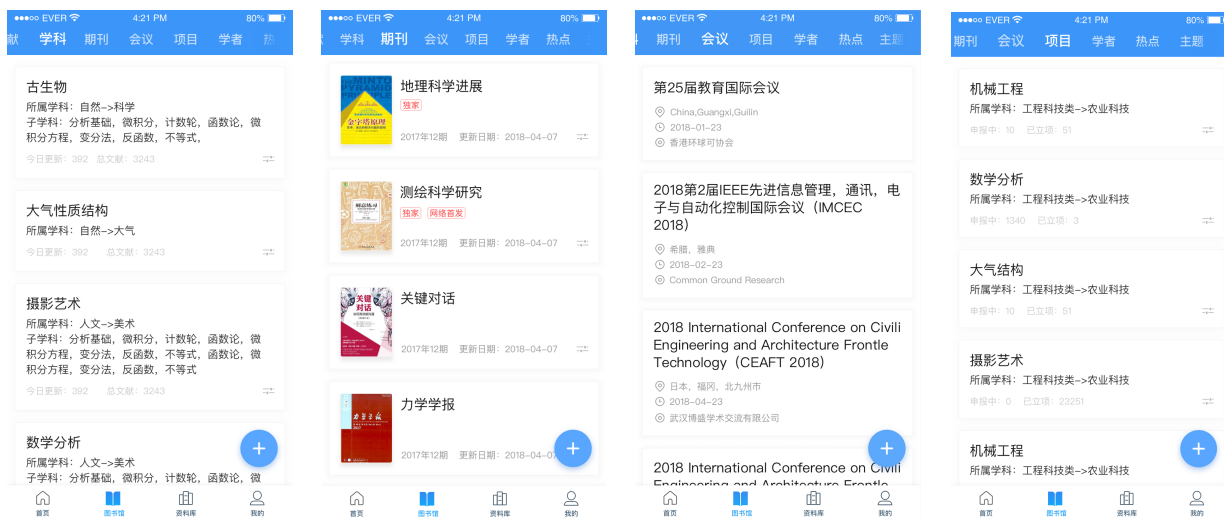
●●●○○ EVER 4:21 PM 80%

献 学科 期刊 会议 项目 学者 热

古生物
所属学科：自然->科学
子学科：分析基础，微积分，计数轮，函数论，微积分方程，变分法，反函数，不等式，
今日更新：392 总文献：3243

大气性质结构
所属学科：自然->大气
今日更新：392 总文献：3243

摄影艺术
所属学科：人文->美术
子学科：分析基础，微积分，计数轮，函数论，微积分方程，变分法，反函数，不等式，函数论，微积分方程，变分法，反函数，不等式
今日更新：392 总文献：3243

数学分析
所属学科：人文->美术
子学科：分析基础，微积分，计数轮，函数论，微

+

首页 图书馆 资料库 我的

●●●○○ EVER 4:21 PM 80%

学科 期刊 会议 项目 学者 热点

地理科学进展
独家
2017年12期 更新日期：2018-04-07

测绘科学研究
独家 网络首发
2017年12期 更新日期：2018-04-07

关键对话
2017年12期 更新日期：2018-04-07

力学学报
2017年12期 更新日期：2018-04-07

+

首页 图书馆 资料库 我的

●●●○○ EVER 4:21 PM 80%

期刊 会议 项目 学者 热点 主题

第25届教育国际会议
China,Guangxi,Guilin
2018-01-23
香港环球可协会

2018第2届IEEE先进信息管理，通讯，电子与自动化控制国际会议（IMCEC 2018）
希腊，雅典
2018-02-23
Common Ground Research

2018 International Conference on Civili Engineering and Architecture Frontle Technology（CEAFT 2018）
日本，福冈，北九州市
2018-04-23
武汉博盛学术交流有限公司

2018 International Conference on Civili Engineering and Architecture Frontle

+

首页 图书馆 资料库 我的

●●●○○ EVER 4:21 PM 80%

期刊 会议 项目 学者 热点 主题

机械工程
所属学科：工程科技类->农业科技
申报中：10 已立项：51

数学分析
所属学科：工程科技类->农业科技
申报中：1340 已立项：3

大气结构
所属学科：工程科技类->农业科技
申报中：10 已立项：51

摄影艺术
所属学科：工程科技类->农业科技
申报中：0 已立项：23251

机械工程
所属学科：工程科技类->农业科技

+

首页 图书馆 资料库 我的